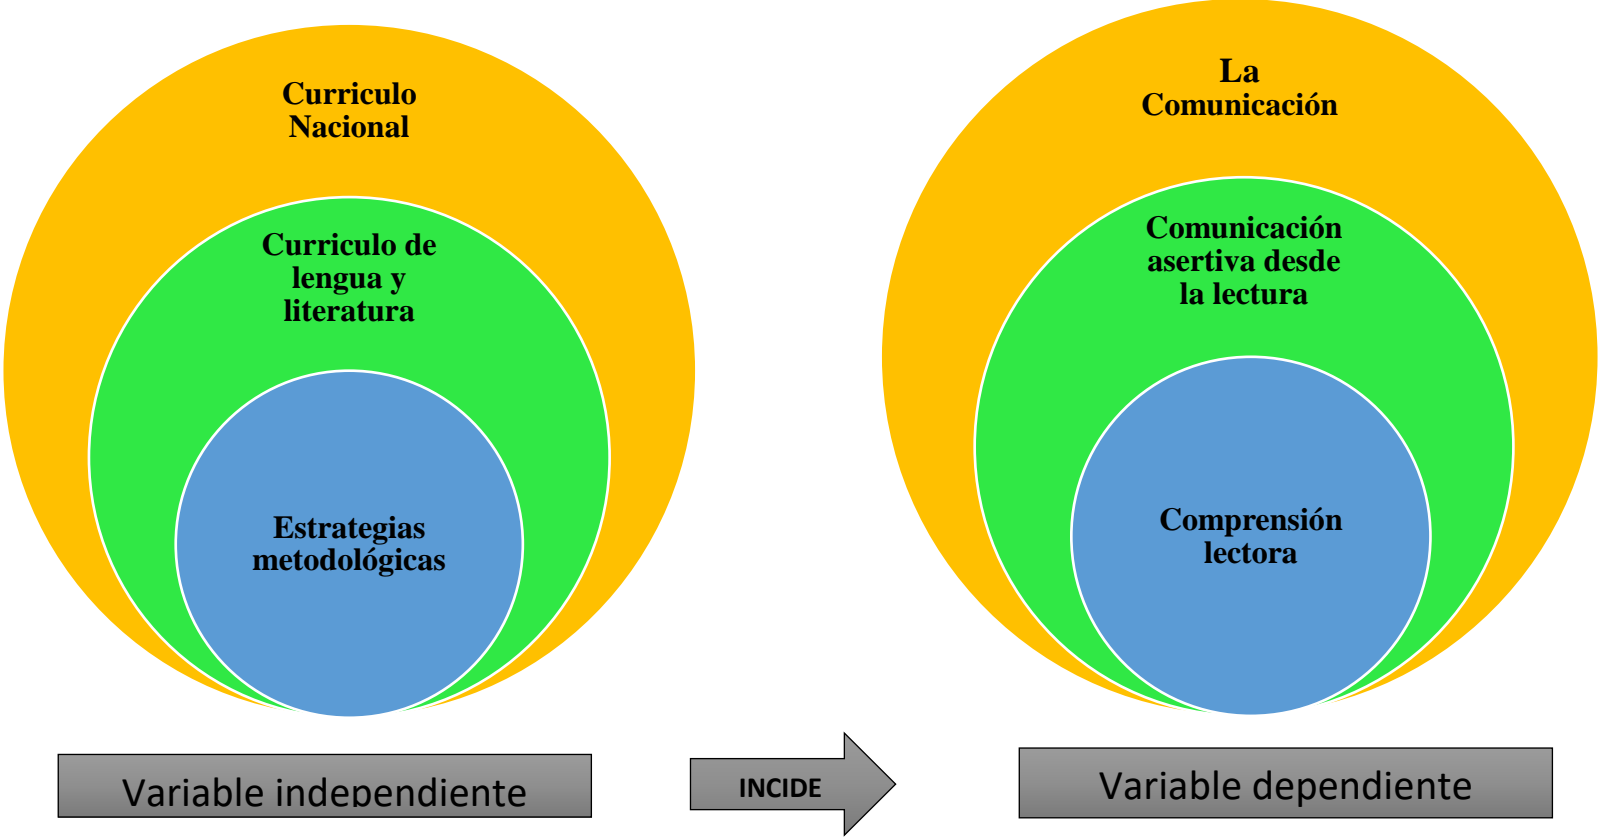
Curriculo Nacional

Curriculo de lengua y literatura

Estrategias metodológicas

Variable independiente

INCIDE

La Comunicación

Comunicación asertiva desde la lectura

Comprensión lectora

Variable dependiente